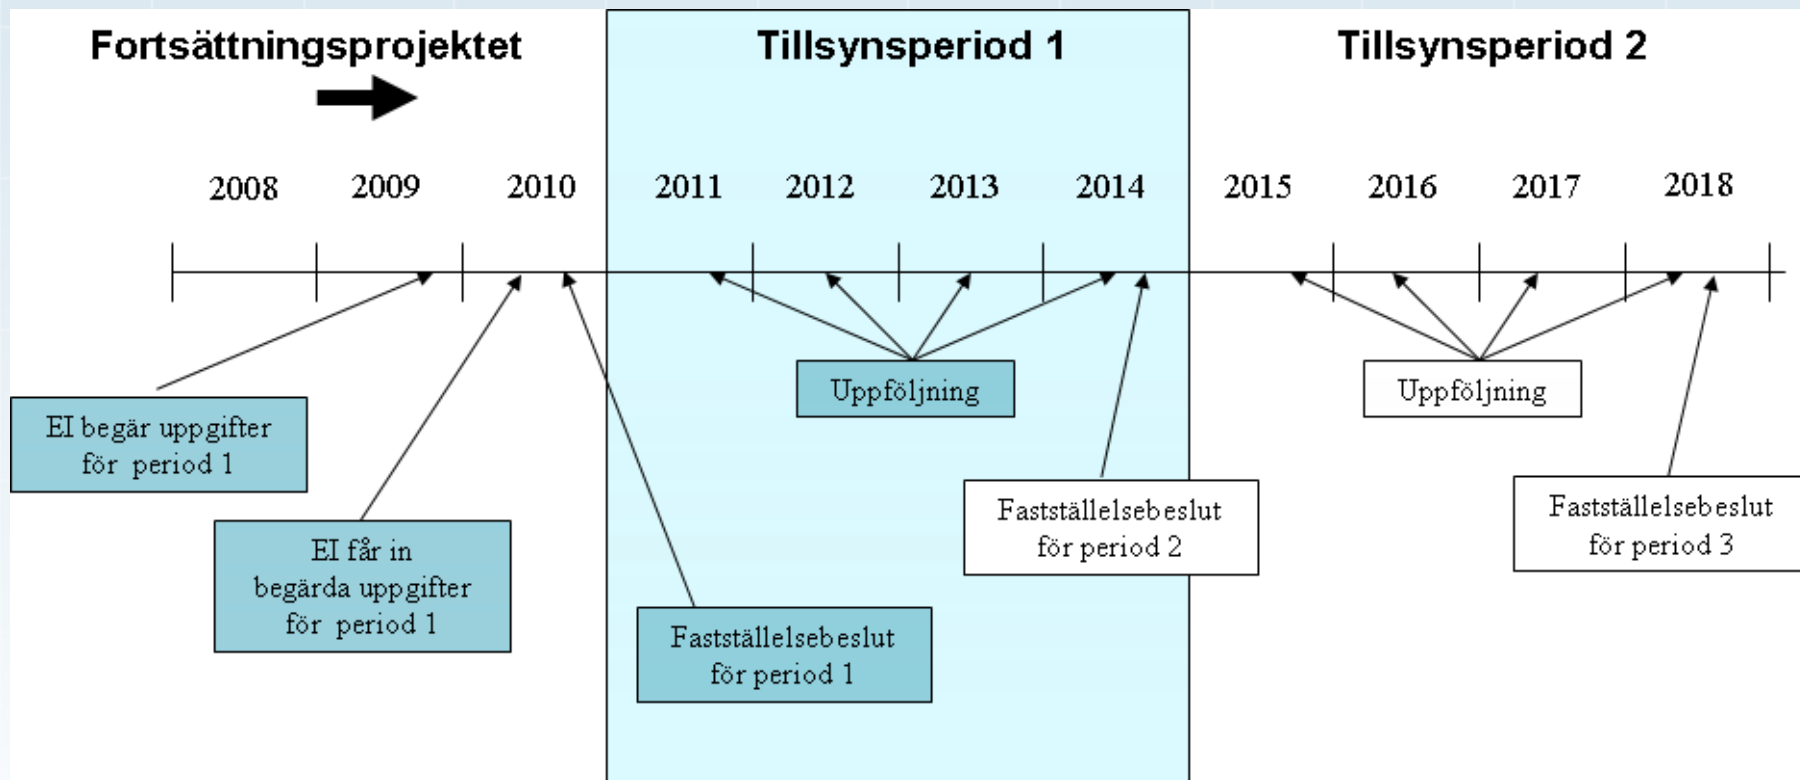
Fortsättningsprojektet

Tillsynsperiod 1

Tillsynsperiod 2

2008 2009 2010 2011 2012 2013 2014 2015 2016 2017 2018

Uppföljning

Uppföljning

EI begär uppgifter för period 1

EI får in begärda uppgifter för period 1

Fastställelsebeslut för period 2

Fastställelsebeslut för period 3

Fastställelsebeslut för period 1